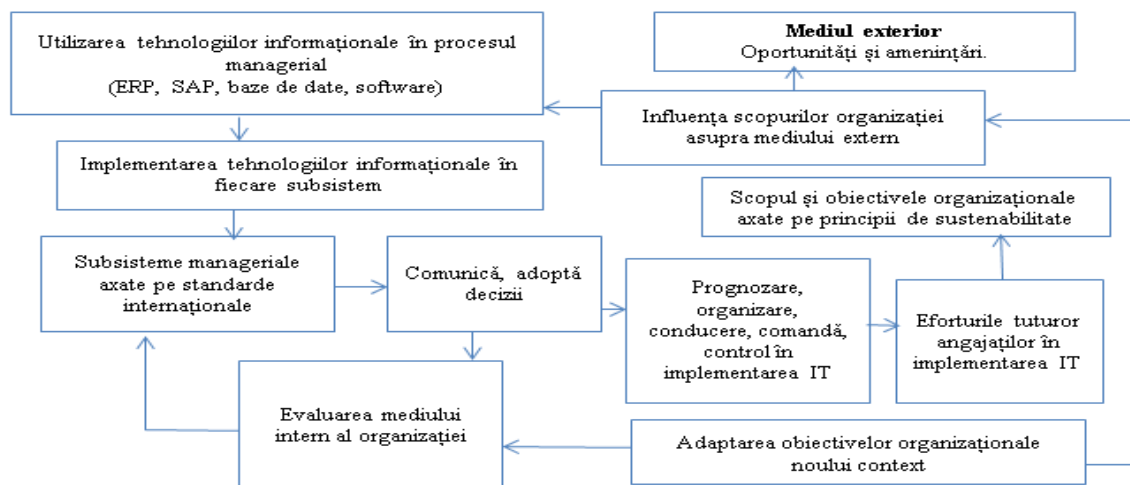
Utilizarea tehnologiilor informaționale în procesul managerial
(ERP, SAP, baze de date, software)

Mediul exterior
Oportunități și amenințări.

Influența scopurilor organizației asupra mediului extern

Implementarea tehnologiilor informaționale în fiecare subsistem

Scopul și obiectivele organizaționale axate pe principii de sustenabilitate

Subsisteme manageriale axate pe standarde internaționale

Comunică, adoptă decizii

Prognozare, organizare, conducere, comandă, control în implementarea IT

Eforturile tuturor angajaților în implementarea IT

Evaluarea mediului intern al organizației

Adaptarea obiectivelor organizaționale noului context